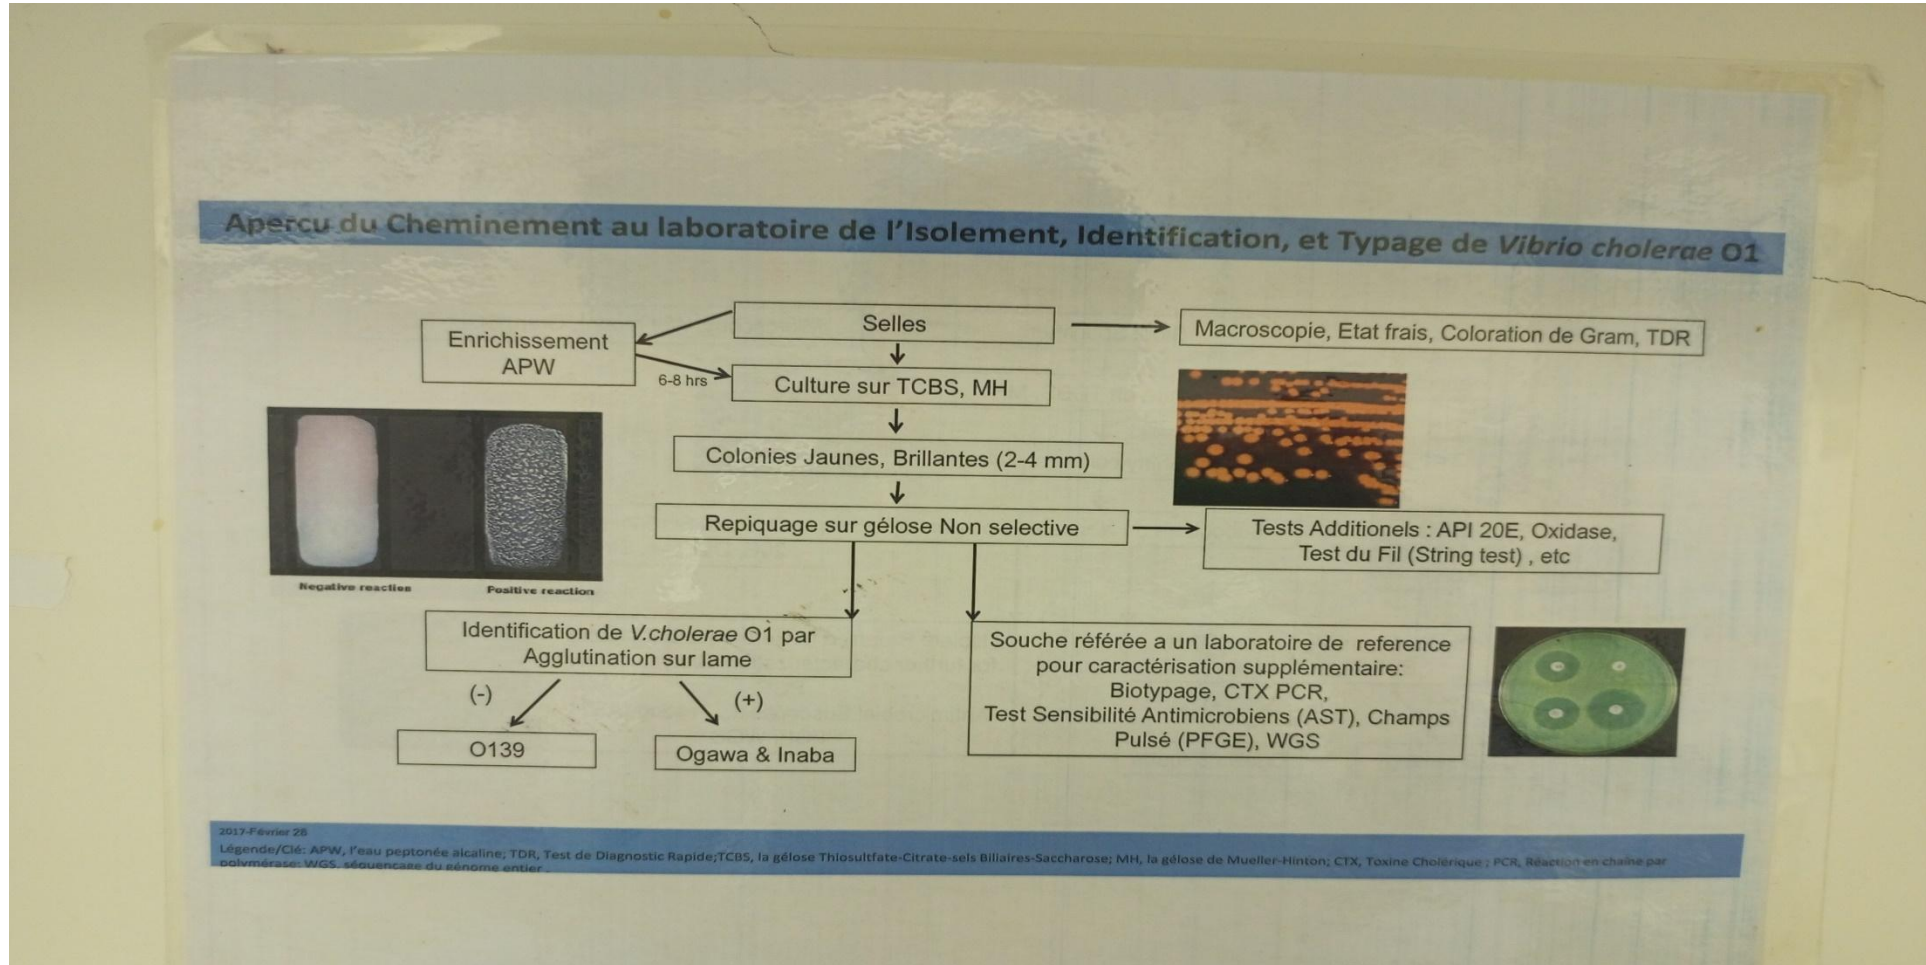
Apercu du Cheminement au laboratoire de l'Isolement, Identification, et Typage de *Vibrio cholerae* O1

Selles

Enrichissement APW

Macroscopie, Etat frais, Coloration de Gram, TDR

6-8 hrs

Culture sur TCBS, MH

Colonies Jaunes, Brillantes (2-4 mm)

Negative reaction

Positive reaction

Repiquage sur gélose Non selective

Tests Additionels : API 20E, Oxidase, Test du Fil (String test) , etc

Identification de V.cholerae O1 par Agglutination sur lame

(-)

(+)

O139

Ogawa & Inaba

Souche référée a un laboratoire de reference pour caractérisation supplémentaire: Biotypage, CTX PCR, Test Sensibilité Antimicrobiens (AST), Champs Pulsé (PFGE), WGS

2017-Février 28

Légende/Clé: APW, l'eau peptonée alcaline; TDR, Test de Diagnostic Rapide;TCBS, la gélose Thiosultfate-Citrate-sels Biliaires-Saccharose; MH, la gélose de Mueller-Hinton; CTX, Toxine Cholérique ; PCR, Réaction en chaine par polymérase; WGS, séquencage du génome entier